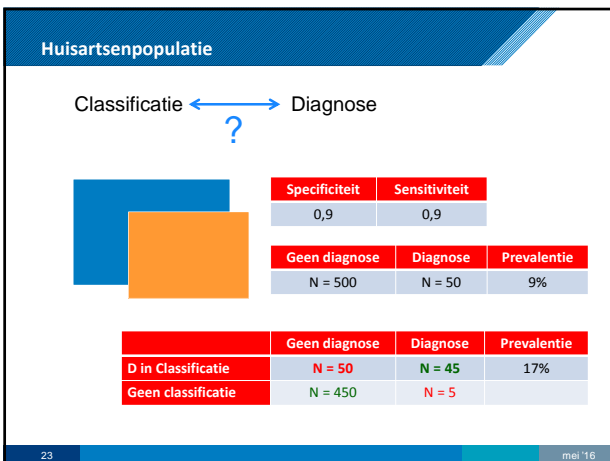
Huisartsenpopulatie

Classificatie ⟷ Diagnose
?

| Specificiteit | Sensitiviteit |
|---|---|
| 0,9 | 0,9 |

| Geen diagnose | Diagnose | Prevalentie |
|---|---|---|
| N = 500 | N = 50 | 9% |

| | Geen diagnose | Diagnose | Prevalentie |
|---|---|---|---|
| D in Classificatie | N = 50 | N = 45 | 17% |
| Geen classificatie | N = 450 | N = 5 | |

23

mei '16